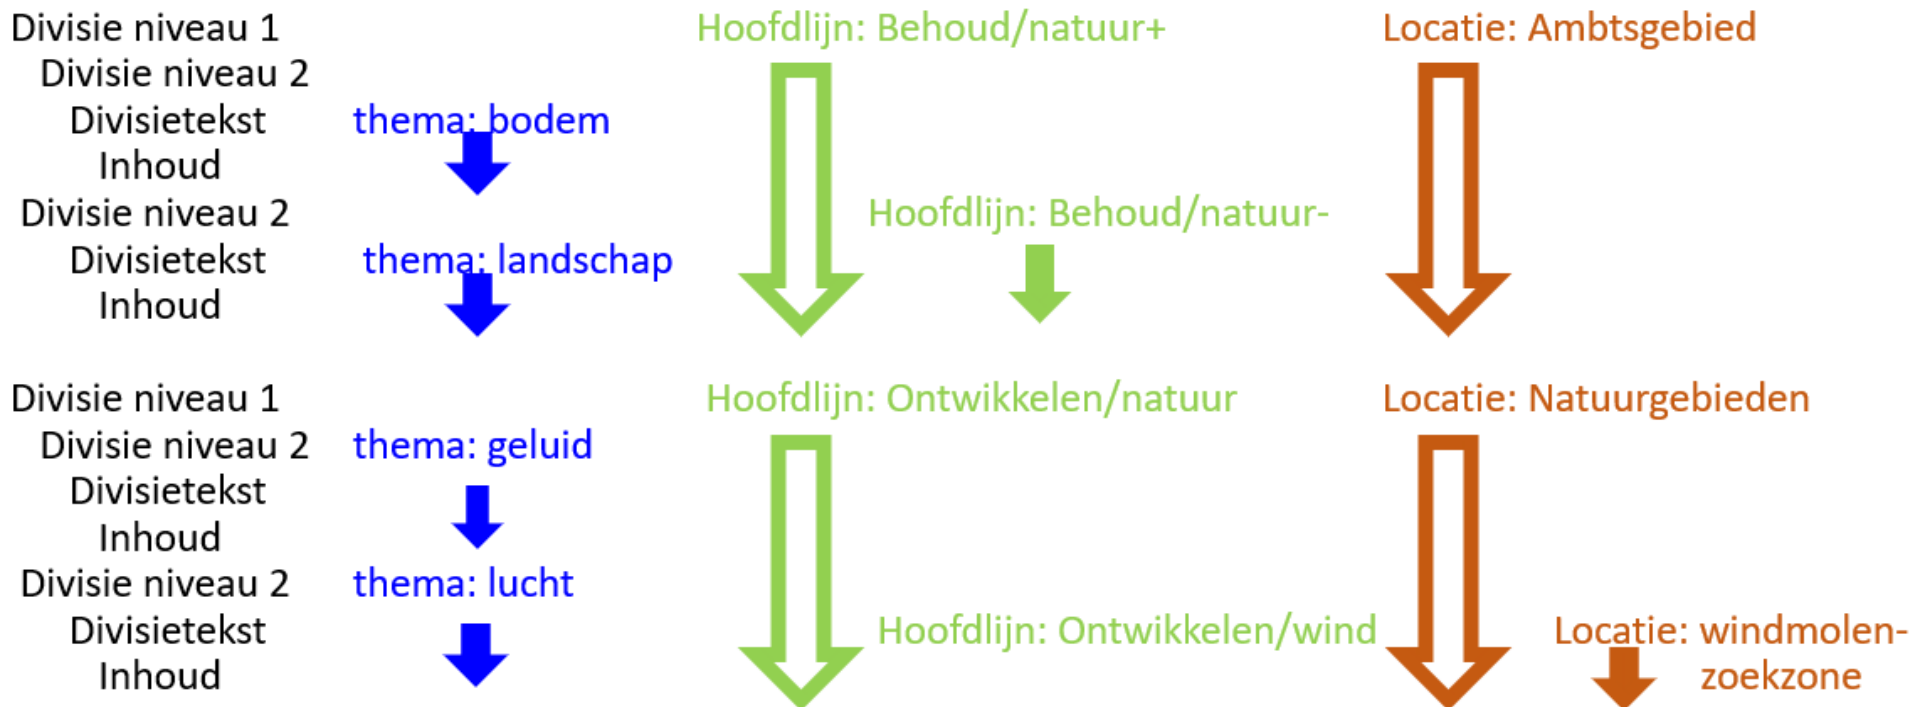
Divisie niveau 1
Divisie niveau 2
Divisietekst
Inhoud
Divisie niveau 2
Divisietekst
Inhoud

thema: bodem
thema: landschap

Hoofdlijn: Behoud/natuur+
Hoofdlijn: Behoud/natuur-

Locatie: Ambtsgebied

Divisie niveau 1
Divisie niveau 2
Divisietekst
Inhoud
Divisie niveau 2
Divisietekst
Inhoud

thema: geluid
thema: lucht

Hoofdlijn: Ontwikkelen/natuur
Hoofdlijn: Ontwikkelen/wind

Locatie: Natuurgebieden
Locatie: windmolenzoekzone